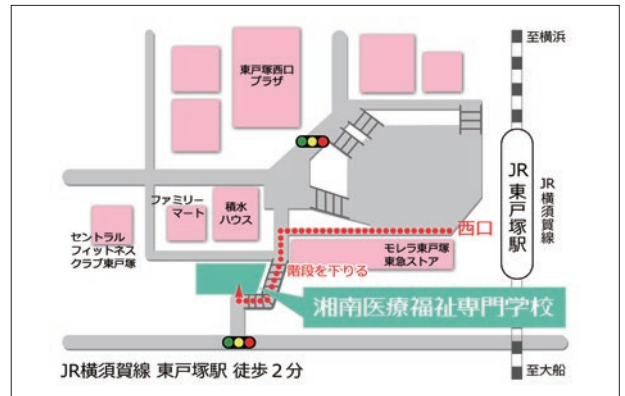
至横浜

東戸塚西口
プラザ

JR
東戸塚駅

JR
横須賀線

ファミリー
マート

積水
ハウス

西口

セントラル
フィットネス
クラブ東戸塚

モレラ東戸塚
東急ストア

階段を下りる

湘南医療福祉専門学校

JR横須賀線 東戸塚駅 徒歩２分

至大船